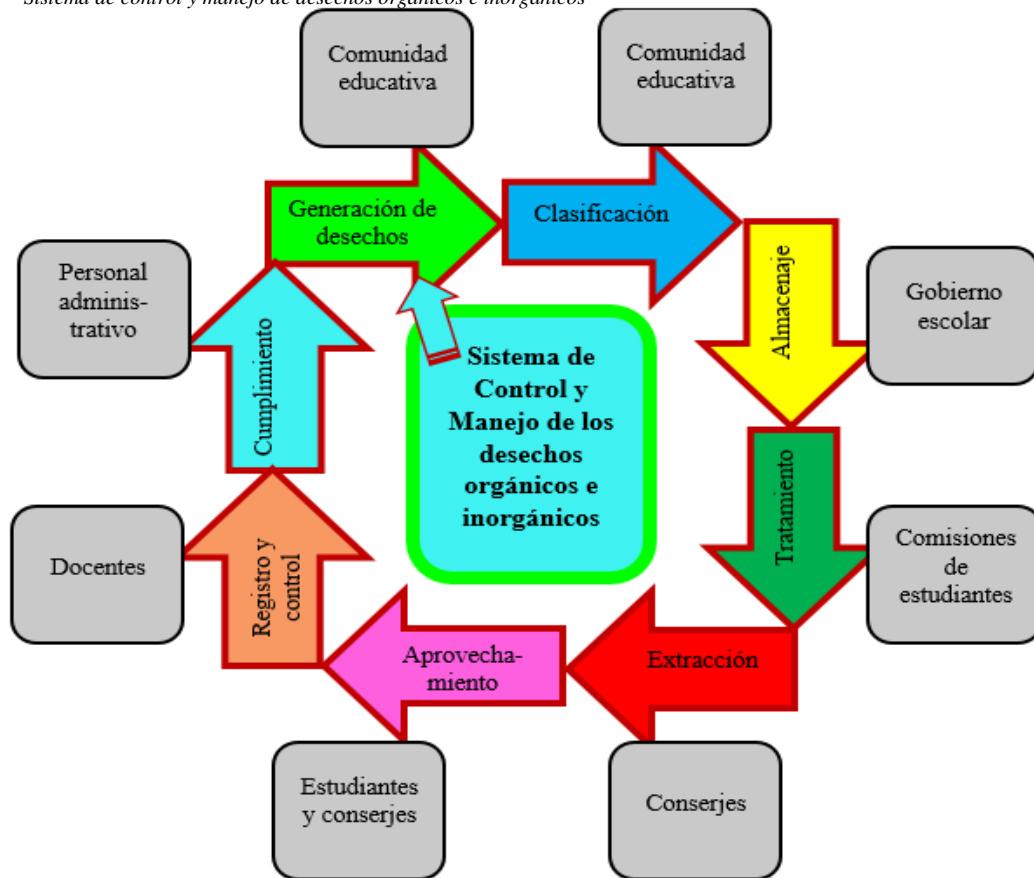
Sistema de control y manejo de desechos orgánicos e inorgánicos

Comunidad educativa

Comunidad educativa

Generación de desechos

Clasificación

Personal adminis-trativo

Almacenaje

Gobierno escolar

Cumplimiento

Sistema de Control y Manejo de los desechos orgánicos e inorgánicos

Tratamiento

Comisiones de estudiantes

Docentes

Registro y control

Aprovecha-miento

Extracción

Estudiantes y conserjes

Conserjes